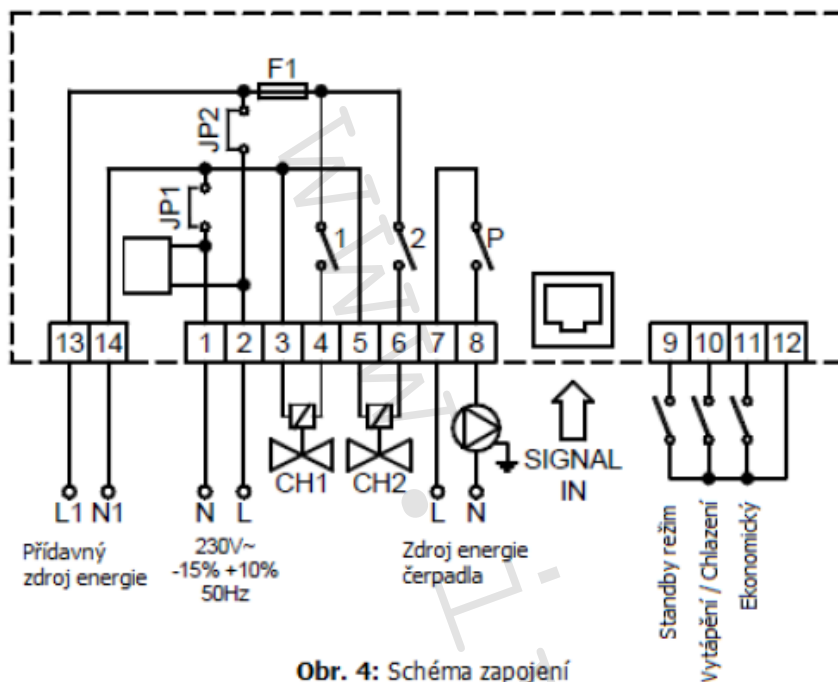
F1

JP2

JP1

1

2

P

13 14 1 2 3 4 5 6 7 8 9 10 11 12

CH1 CH2

SIGNAL IN

L1 N1

N L

L N

Přídavný zdroj energie

230V~ -15% +10% 50Hz

Zdroj energie čerpadla

Standby režim

Vytápění / Chlazení

Ekonomický

www.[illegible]

**Obr. 4:** Schéma zapojení